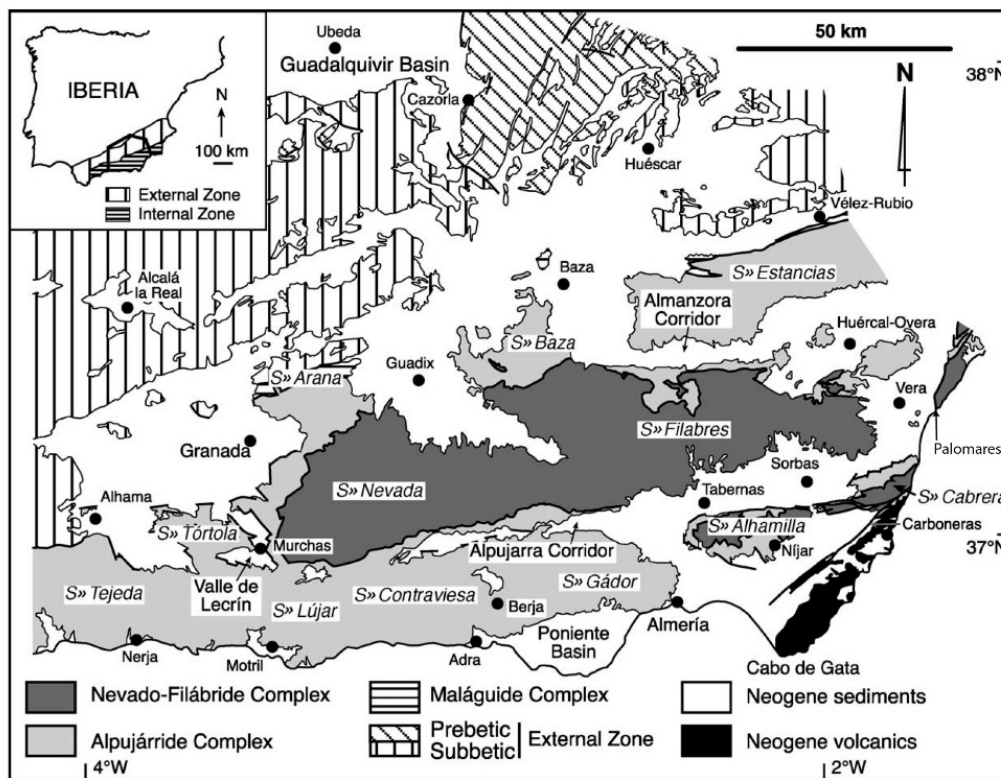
IBERIA
N
100 km
External Zone
Internal Zone

Ubeda
Guadalquivir Basin
Cazorla
50 km
N
38°N
Huéscar
Vélez-Rubio
Alcalá la Real
Baza
S» Estancias
Almanzora Corridor
Huércal-Overa
S» Baza
Guadix
S» Arana
Vera
S» Filabres
Granada
Palomares
S» Nevada
Sorbas
Tabernas
Alhama
S» Cabrera
S» Tórtola
S» Alhamilla
Carboneras
Murchas
Alpujarra Corridor
Níjar
37°N
S» Tejeda
Valle de Lecrín
S» Lújar
S» Contraviesa
S» Gádor
Berja
Nerja
Motril
Adra
Poniente Basin
Almería
Cabo de Gata

Nevado-Filábride Complex
Maláguide Complex
Neogene sediments
Alpujárride Complex
Prebetic
Subbetic
External Zone
Neogene volcanics
4°W
2°W